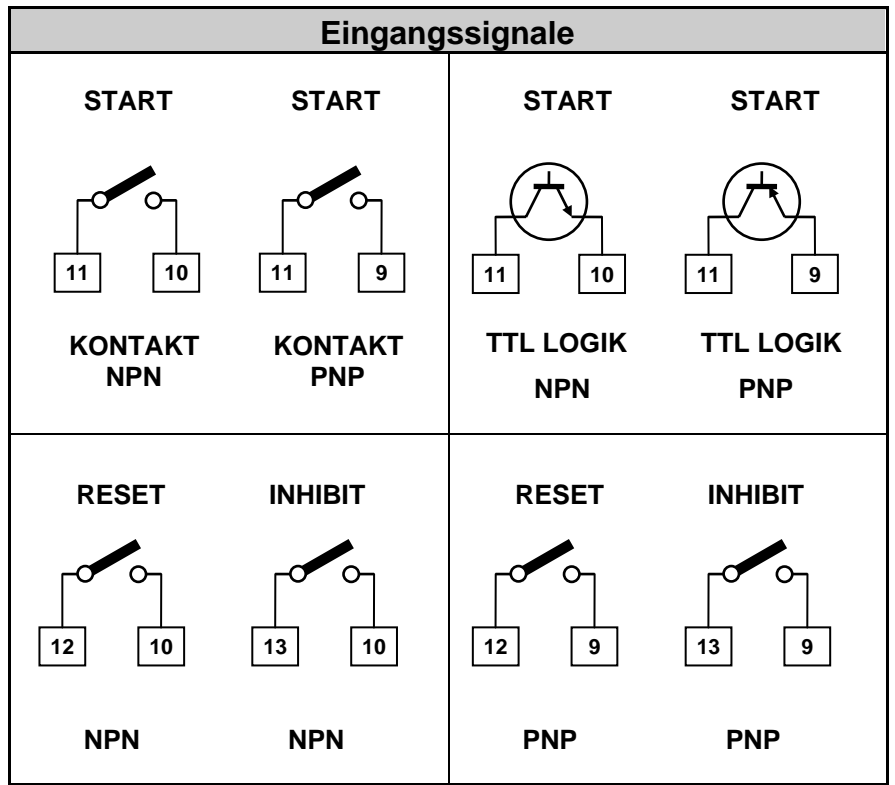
Eingangssignale

START

11 10

KONTAKT NPN

START

11 9

KONTAKT PNP

START

11 10

TTL LOGIK

NPN

START

11 9

TTL LOGIK

PNP

RESET

12 10

NPN

INHIBIT

13 10

NPN

RESET

12 9

PNP

INHIBIT

13 9

PNP